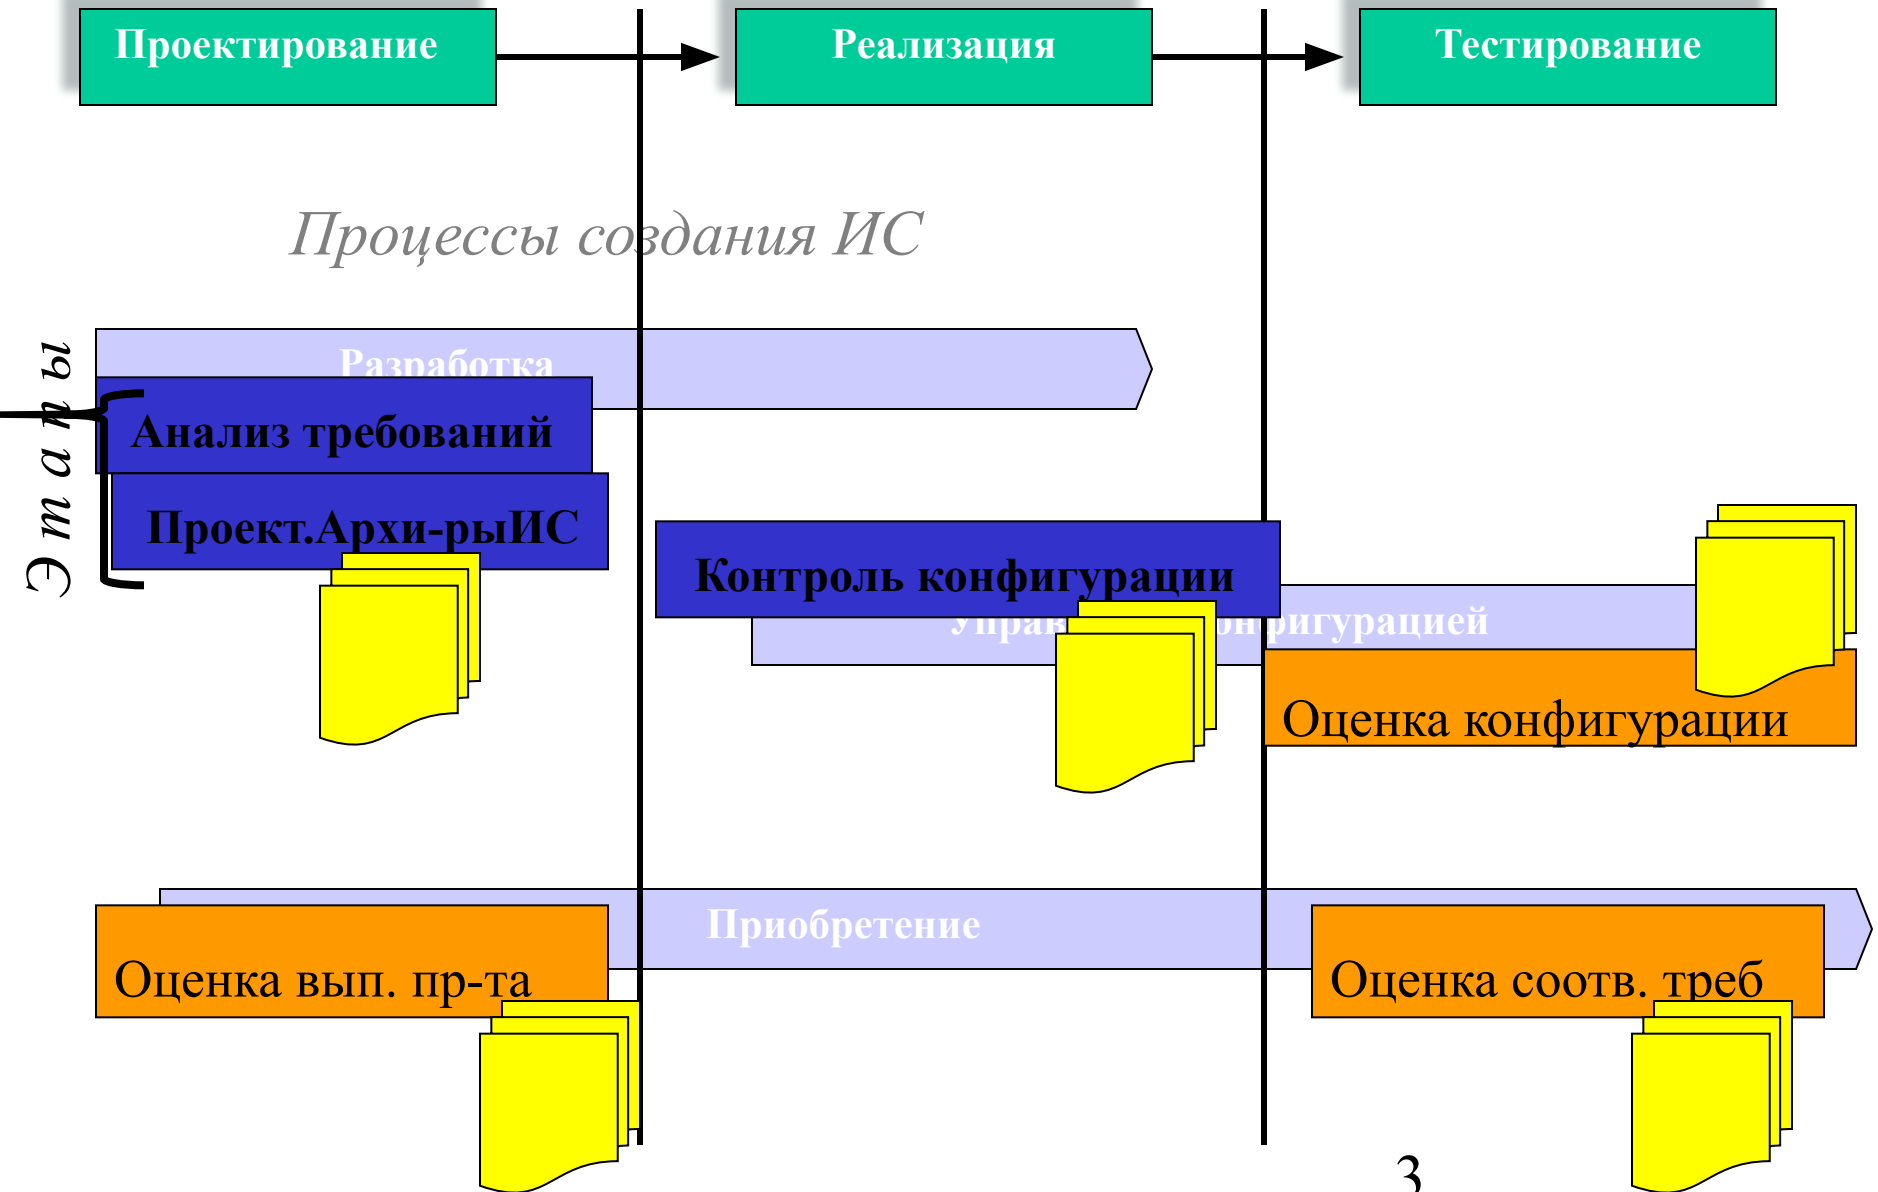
Проектирование

Реализация

Тестирование

Процессы создания ИС

Этапы

Разработка

Анализ требований

Проект.Архи-рыИС

Контроль конфигурации

Управ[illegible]нфигурацией

Оценка конфигурации

Приобретение

Оценка вып. пр-та

Оценка соотв. треб

3